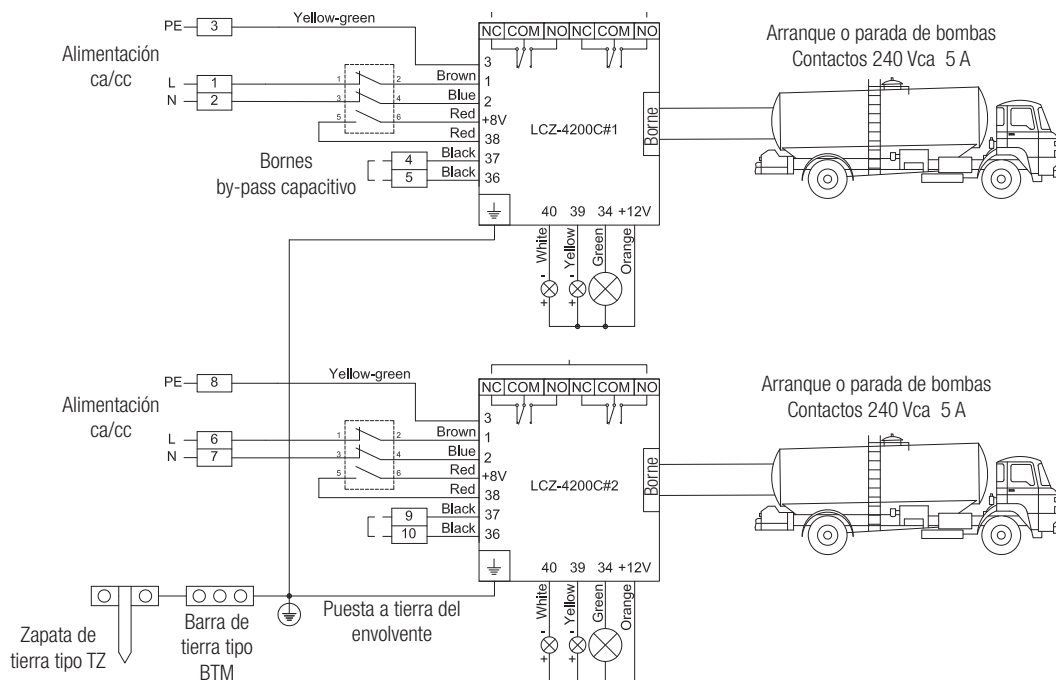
PE 3 Yellow-green
NC COM NO NC COM NO
Arranque o parada de bombas
Contactos 240 Vca 5 A

Alimentación ca/cc
L 1
N 2
1 2
3 4
5 6
Brown 3
Blue 1
Red 2
Red +8V
Black 38
Black 37
36
LCZ-4200C#1
Borne

Bornes by-pass capacitivo
4
5

40 39 34 +12V
White Yellow Green Orange
- + - +

PE 8 Yellow-green
NC COM NO NC COM NO
Arranque o parada de bombas
Contactos 240 Vca 5 A

Alimentación ca/cc
L 6
N 7
1 2
3 4
5 6
Brown 3
Blue 1
Red 2
Red +8V
Black 38
Black 37
36
LCZ-4200C#2
Borne

9
10

40 39 34 +12V
White Yellow Green Orange
- + - +

Zapata de tierra tipo TZ
Barra de tierra tipo BTM
Puesta a tierra del envolvente